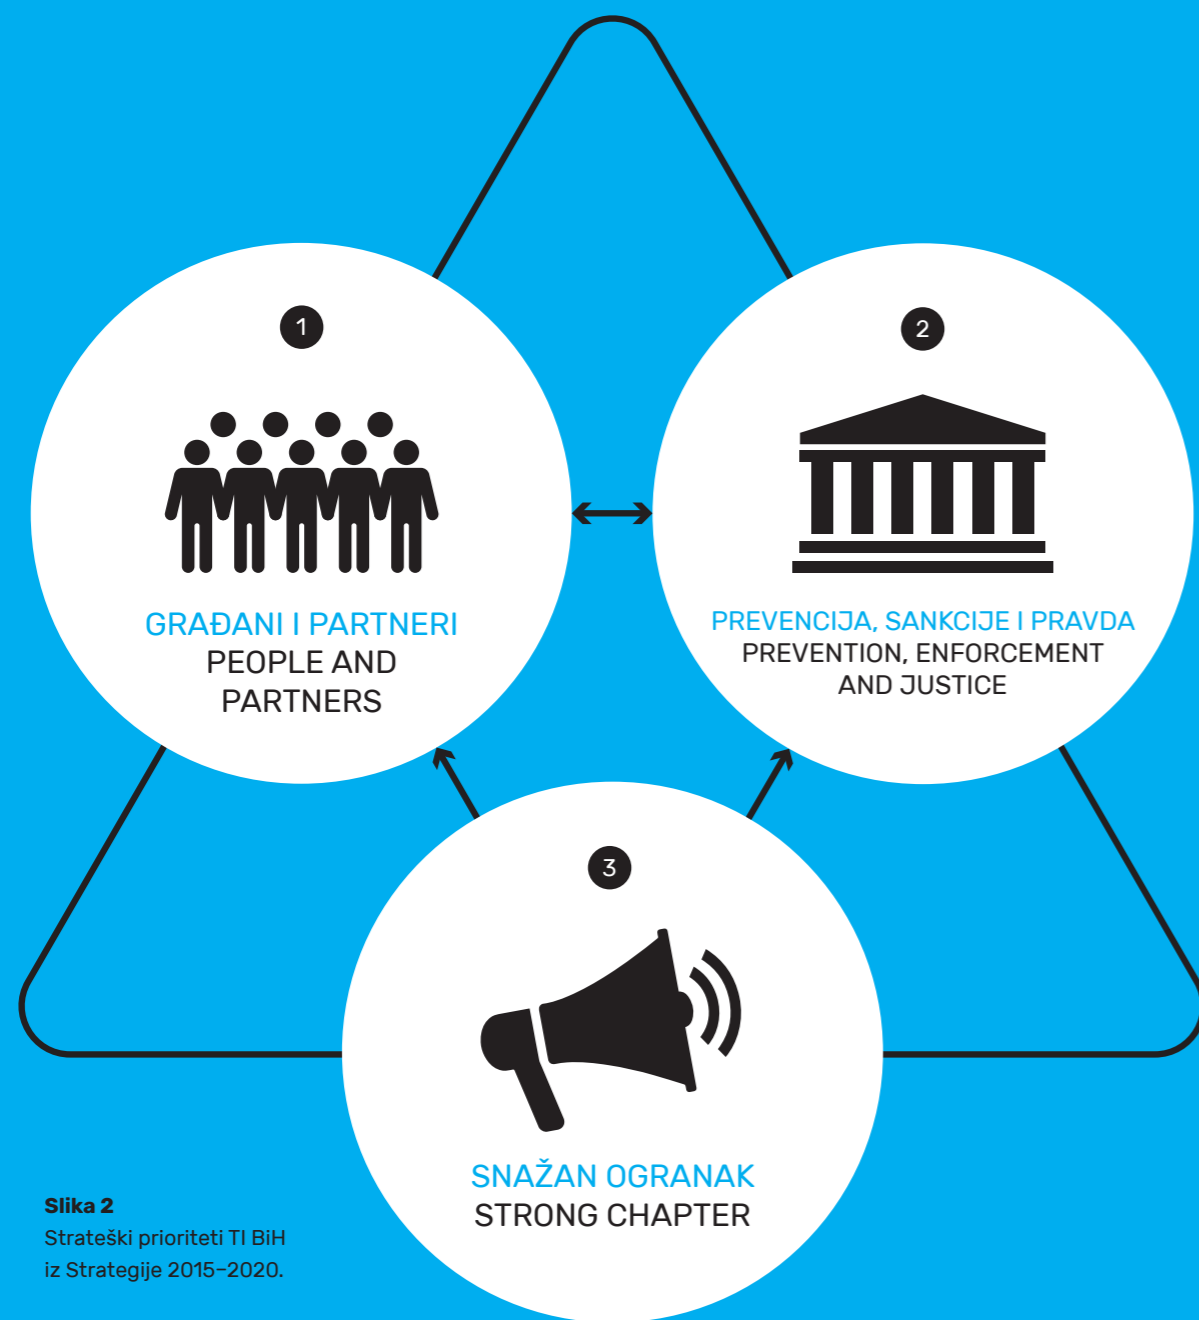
1

GRAĐANI I PARTNERI
PEOPLE AND PARTNERS

2

PREVENCIJA, SANKCIJE I PRAVDA
PREVENTION, ENFORCEMENT AND JUSTICE

3

SNAŽAN OGRANAK
STRONG CHAPTER

**Slika 2**
Strateški prioriteti TI BiH iz Strategije 2015–2020.